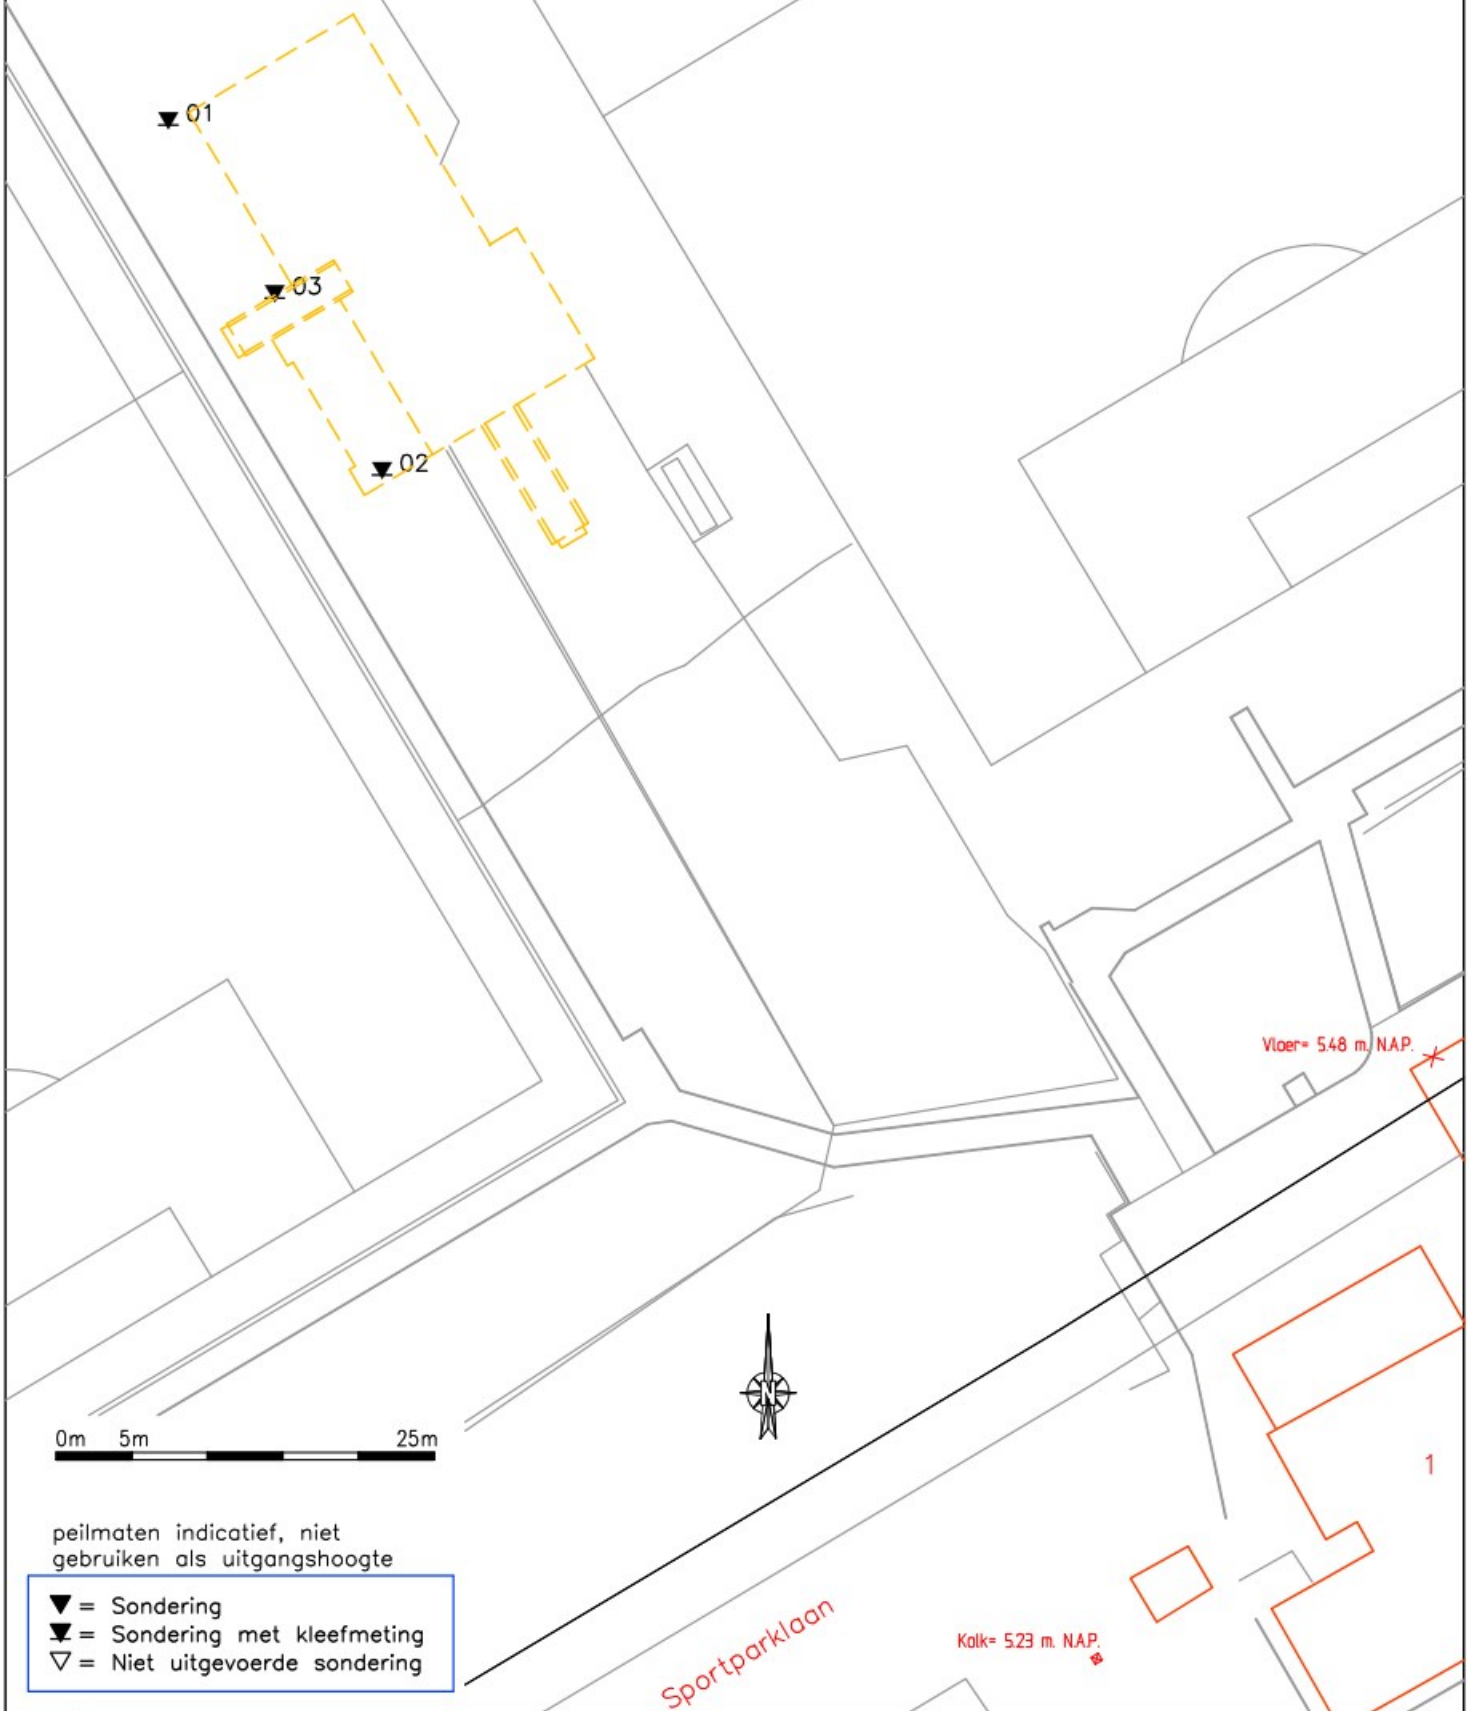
01

03

02

Vloer= 5.48 m. N.A.P.

N

1

0m 5m 25m

peilmaten indicatief, niet gebruiken als uitgangshoogte

▼ = Sondering
▼ = Sondering met kleefmeting
▽ = Niet uitgevoerde sondering

Sportparklaan

Kolk= 5.23 m. N.A.P.